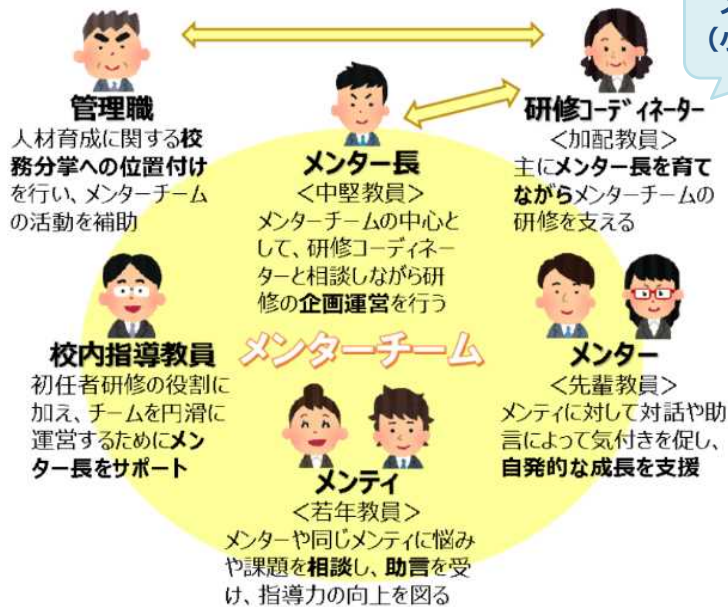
(ｱ

管理職
人材育成に関する校務分掌への位置付けを行い、メンターチームの活動を補助

メンター長
<中堅教員>
メンターチームの中心として、研修コーディネーターと相談しながら研修の企画運営を行う

研修コーディネーター
<加配教員>
主にメンター長を育てながらメンターチームの研修を支える

メンターチーム

校内指導教員
初任者研修の役割に加え、チームを円滑に運営するためにメンター長をサポート

メンター
<先輩教員>
メンティに対して対話や助言によって気付きを促し、自発的な成長を支援

メンティ
<若年教員>
メンターや同じメンティに悩みや課題を相談し、助言を受け、指導力の向上を図る